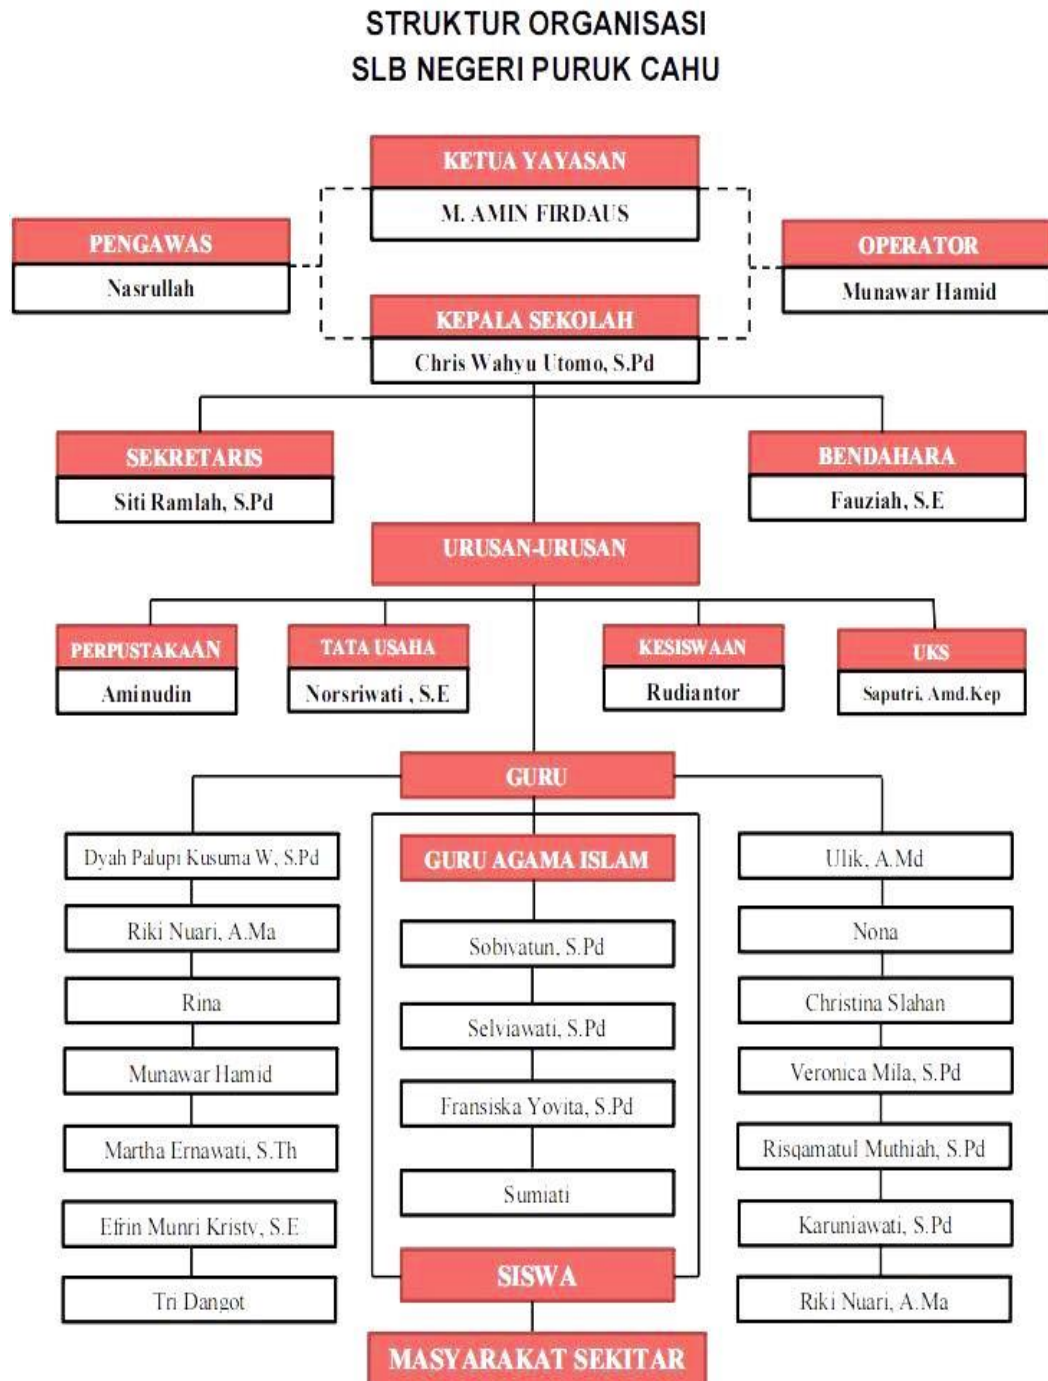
STRUKTUR ORGANISASI
SLB NEGERI PURUK CAHU

KETUA YAYASAN
M. AMIN FIRDAUS

PENGAWAS
Nasrullah

OPERATOR
Munawar Hamid

KEPALA SEKOLAH
Chris Wahyu Utomo, S.Pd

SEKRETARIS
Siti Ramlah, S.Pd

BENDAHARA
Fauziah, S.E

URUSAN-URUSAN

PERPUSTAKAAN
Aminudin

TATA USAHA
Norsriwati , S.E

KESISWAAN
Rudiantor

UKS
Saputri, Amd.Kep

GURU

Dyah Palupi Kusuma W, S.Pd
Riki Nuari, A.Ma
Rina
Munawar Hamid
Martha Ernawati, S.Th
Efrin Munri Kristy, S.E
Tri Dangot

GURU AGAMA ISLAM
Sobiyatun, S.Pd
Selviawati, S.Pd
Fransiska Yovita, S.Pd
Sumiati

Ulik, A.Md
Nona
Christina Slahan
Veronica Mila, S.Pd
Risqamatul Muthiah, S.Pd
Karuniawati, S.Pd
Riki Nuari, A.Ma

SISWA

MASYARAKAT SEKITAR